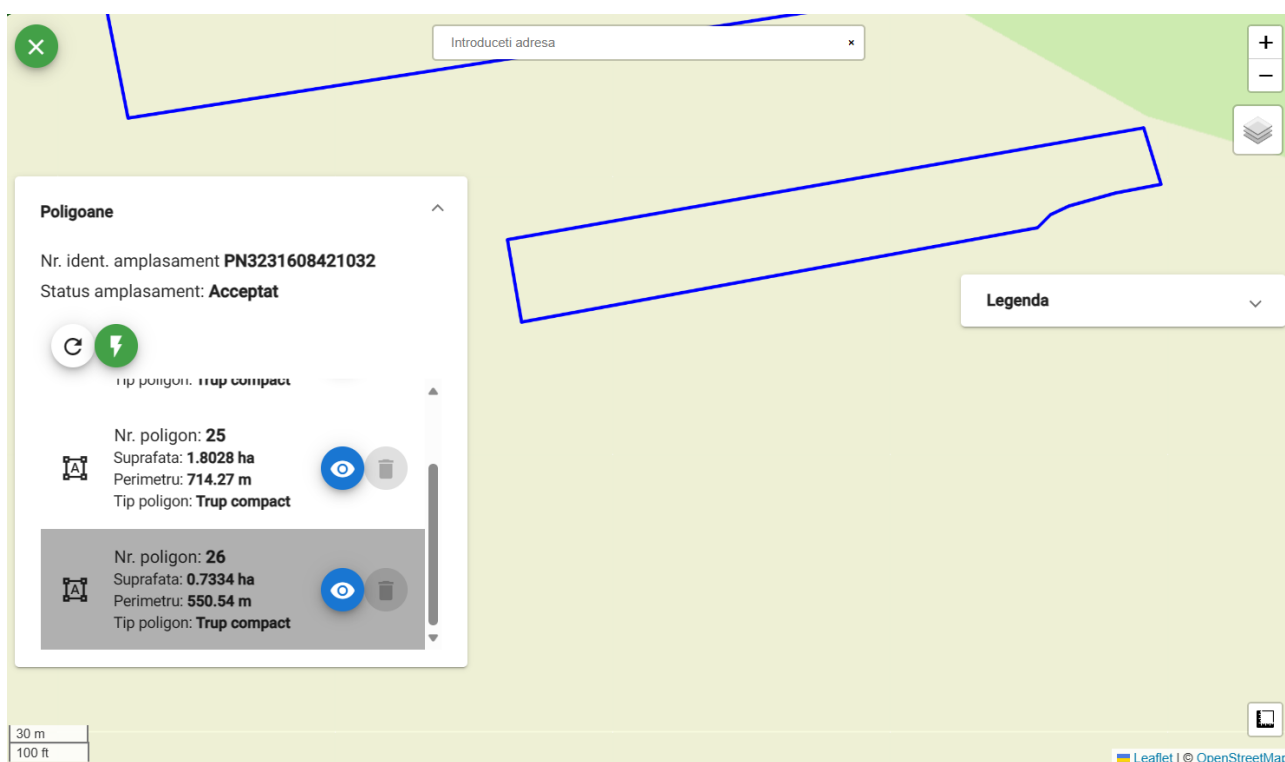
Introduceti adresa ×

+
−

Poligoane

Nr. ident. amplasament PN3231608421032
Status amplasament: Acceptat

Tip poligon: Trup compact

Nr. poligon: 25
Suprafata: 1.8028 ha
Perimetru: 714.27 m
Tip poligon: Trup compact

Nr. poligon: 26
Suprafata: 0.7334 ha
Perimetru: 550.54 m
Tip poligon: Trup compact

Legenda

30 m
100 ft

Leaflet | © OpenStreetMap